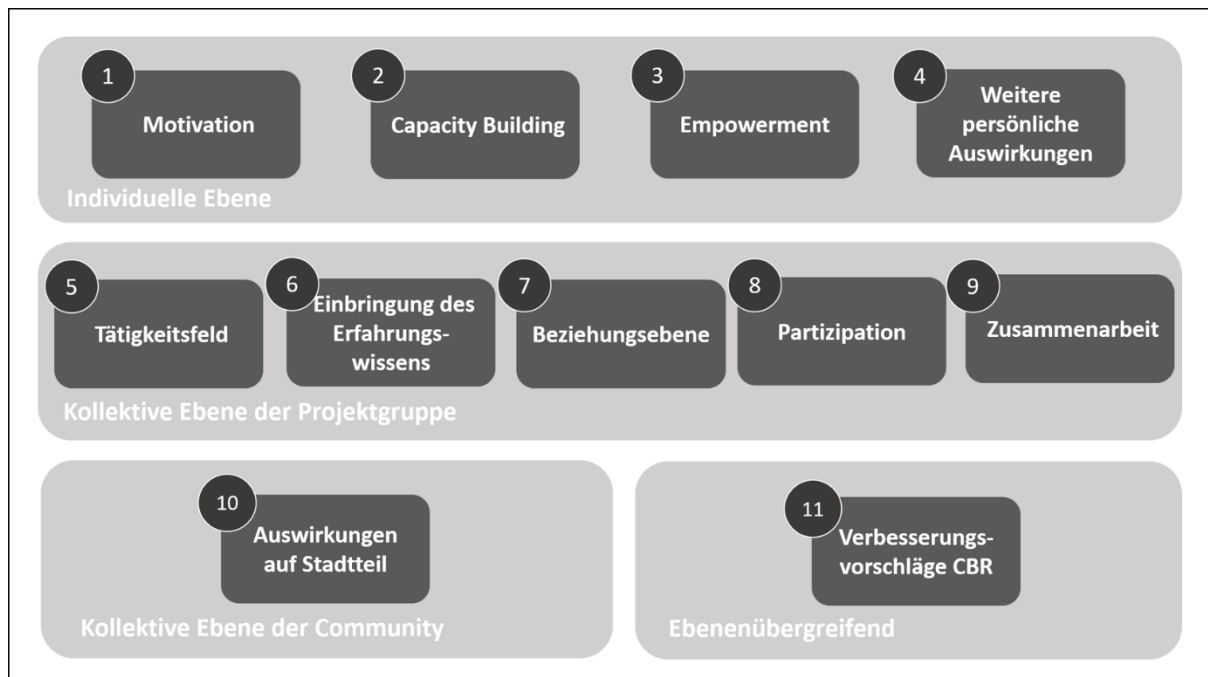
1 Motivation

2 Capacity Building

3 Empowerment

4 Weitere persönliche Auswirkungen

Individuelle Ebene

5 Tätigkeitsfeld

6 Einbringung des Erfahrungswissens

7 Beziehungsebene

8 Partizipation

9 Zusammenarbeit

Kollektive Ebene der Projektgruppe

10 Auswirkungen auf Stadtteil

Kollektive Ebene der Community

11 Verbesserungsvorschläge CBR

Ebenenübergreifend